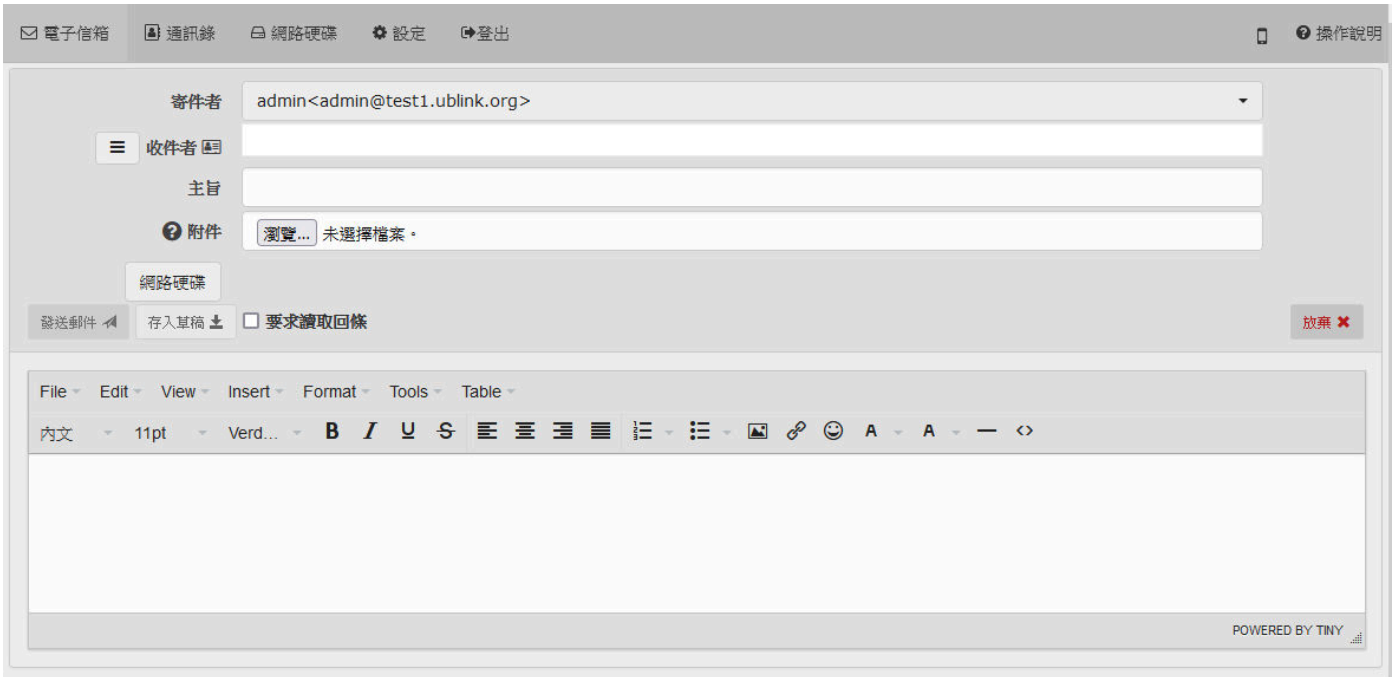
電子信箱 通訊錄 網路硬碟 設定 登出 操作說明

寄件者 admin<admin@test1.ublink.org>

收件者

主旨

附件 瀏覽... 未選擇檔案。

網路硬碟

發送郵件 存入草稿 要求讀取回條 放棄

File Edit View Insert Format Tools Table

內文 11pt Verd... B I U S A A

POWERED BY TINY